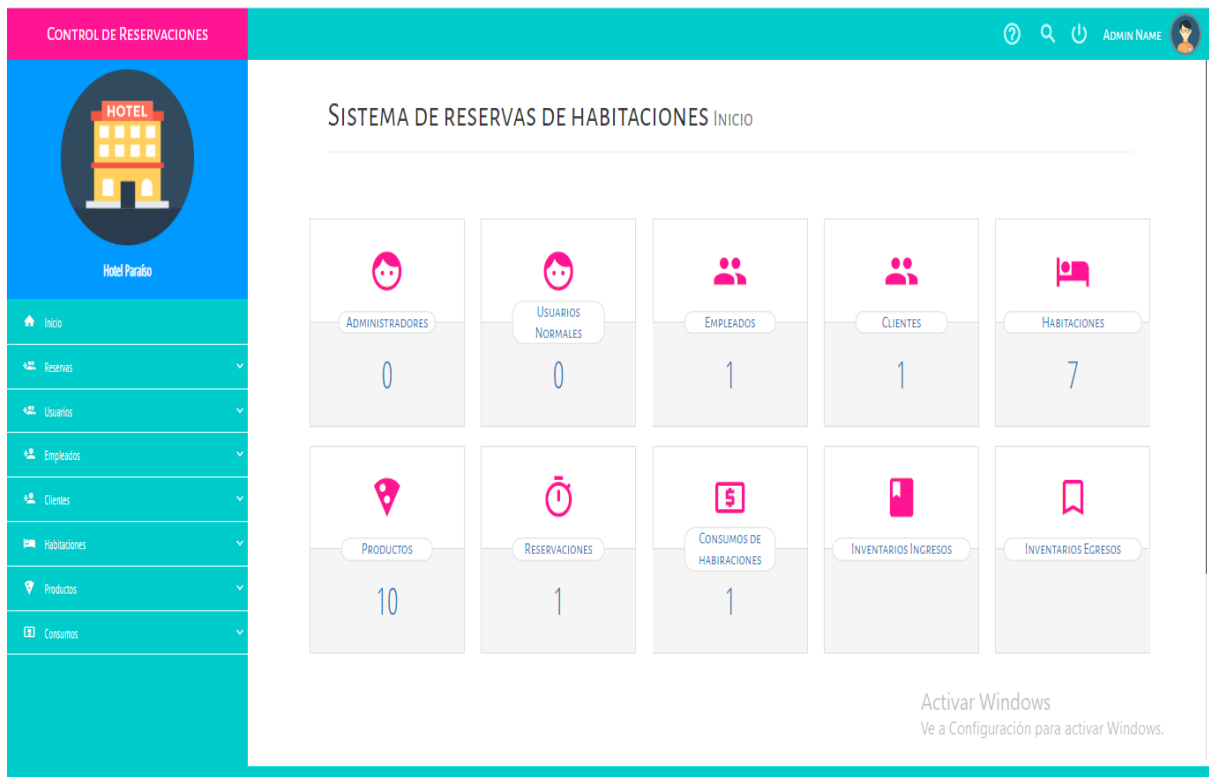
Control de Reservaciones

Admin Name

HOTEL

Hotel Paraíso

Inicio
Reservas
Usuarios
Empleados
Clientes
Habitaciones
Productos
Consumos

Sistema de reservas de habitaciones Inicio

Administradores
0

Usuarios Normales
0

Empleados
1

Clientes
1

Habitaciones
7

Productos
10

Reservaciones
1

Consumos de habiraciones
1

Inventarios Ingresos

Inventarios Egresos

Activar Windows
Ve a Configuración para activar Windows.